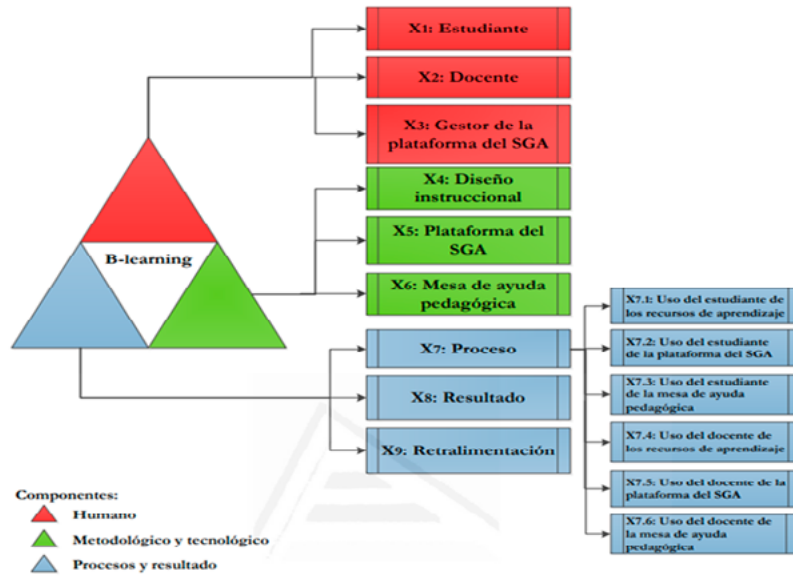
B-learning

X1: Estudiante

X2: Docente

X3: Gestor de la plataforma del SGA

X4: Diseño instruccional

X5: Plataforma del SGA

X6: Mesa de ayuda pedagógica

X7: Proceso

X8: Resultado

X9: Retralimentación

X7.1: Uso del estudiante de los recursos de aprendizaje

X7.2: Uso del estudiante de la plataforma del SGA

X7.3: Uso del estudiante de la mesa de ayuda pedagógica

X7.4: Uso del docente de los recursos de aprendizaje

X7.5: Uso del docente de la plataforma del SGA

X7.6: Uso del docente de la mesa de ayuda pedagógica

Componentes:
Humano
Metodológico y tecnológico
Procesos y resultado